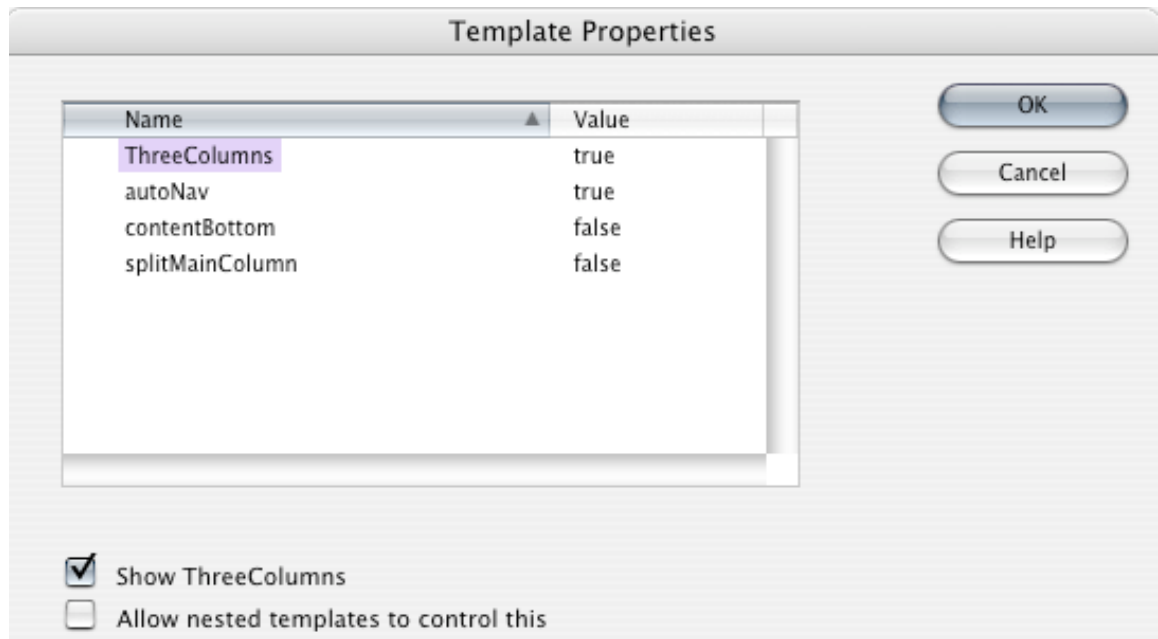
Template Properties

| Name | Value |
|---|---|
| ThreeColumns | true |
| autoNav | true |
| contentBottom | false |
| splitMainColumn | false |

OK

Cancel

Help

Show ThreeColumns

Allow nested templates to control this